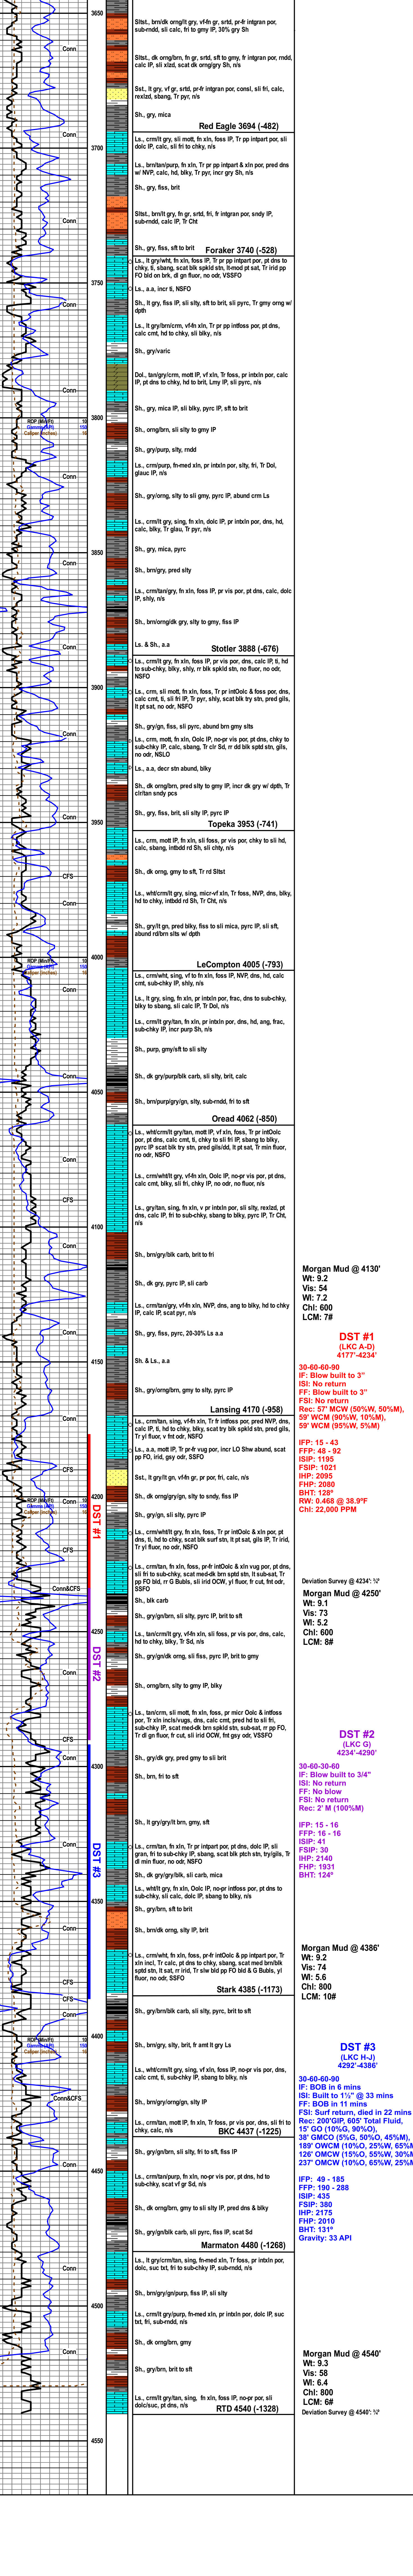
3650
Conn
Sltst., brn/dk orng/lt gry, vf-fn gr, srtd, pr-fr intgran por, sub-rndd, sli calc, fri to chky IP, 30% gry Sh
Sltst., dk orng/brn, fn gr, srtd, sft to gmy, fr intgran por, rndd, calc IP, sli xlzd, scat dk orng/gry Sh, n/s
Conn
Sst., lt gry, vf gr, srtd, pr-fr intgran por, consl, sli fri, calc, rexlzd, sbang, Tr pyr, n/s
Sh., gry, mica
Red Eagle 3694 (-482)
3700
Ls., crm/lt gry, sli mott, fn xln, foss IP, Tr pp intpart por, sli dolc IP, calc, sli fri to chky, n/s
Ls., brn/tan/purp, fn xln, Tr pr pp intpart & xln por, pred dns w/ NVP, calc, hd, blky, Tr pyr, incr gry Sh, n/s
Sh., gry, fiss, brit
Conn
Sltst., brn/lt gry, fn gr, srtd, fri, fr intgran por, sndy IP, sub-rndd, calc IP, Tr Cht
Sh., gry, fiss, sft to brit
Foraker 3740 (-528)
3750
Ls., lt gry/wht, fn xln, foss IP, Tr pr pp intpart por, pt dns to chky, ti, sbang, scat blk spkld stn, lt-mod pt sat, Tr irid pp FO bld on brk, dl gn fluor, no odr, VSSFO
Ls., a.a, incr ti, NSFO
Conn
Sh., lt gry, fiss IP, sli slty, sft to brit, sli pyrc, Tr gmy orng w/ dpth
Ls., lt gry/brn/crm, vf-fn xln, Tr pp intfoss por, pt dns, calc cmt, hd to chky, sli blky, n/s
Sh., gry/varic
Dol., tan/gry/crm, mott IP, vf xln, Tr foss, pr intxln por, calc IP, pt dns to chky, hd to brit, Lmy IP, sli pyrc, n/s
Conn
Sh., gry, mica IP, sli blky, pyrc IP, sft to brit
RDP (MudFil)
Gamma (API)
Caliper (inches)
3800
Sh., orng/brn, sli slty to gmy IP
Sh., gry/purp, slty, rndd
Conn
Ls., crm/purp, fn-med xln, pr intxln por, slty, fri, Tr Dol, glauc IP, n/s
Sh., gry/orng, slty to sli gmy, pyrc IP, abund crm Ls
Ls., crm/lt gry, sing, fn xln, dolc IP, pr intxln por, dns, hd, calc, blky, Tr glau, Tr pyr, n/s
3850
Sh., gry, mica, pyrc
Conn
Sh., brn/gry, pred slty
Ls., crm/tan/gry, fn xln, foss IP, pr vis por, pt dns, calc, dolc IP, shly, n/s
Sh., brn/orng/dk gry, slty to gmy, fiss IP
Conn
Ls. & Sh., a.a
Stotler 3888 (-676)
Ls., crm/lt gry, fn xln, foss IP, pr vis por, dns, calc IP, ti, hd to sub-chky, blky, shly, rr blk spkld stn, no fluor, no odr, NSFO
3900
Ls., crm, sli mott, fn xln, foss, Tr pr intOolc & foss por, dns, calc cmt, ti, sli fri IP, Tr pyr, shly, scat blk try stn, pred glls, lt pt sat, no odr, NSFO
Conn
Sh., gry/gn, fiss, sli pyrc, abund brn gmy slts
Ls., crm, mott, fn xln, Oolc IP, no-pr vis por, pt dns, chky to sub-chky IP, calc, sbang, Tr clr Sd, rr dd blk sptd stn, glls, no odr, NSLO
Ls., a.a, decr stn abund, blky
Sh., dk orng/brn, pred slty to gmy IP, incr dk gry w/ dpth, Tr clr/tan sndy pcs
Conn
3950
Sh., gry, fiss, brit, sli slty IP, pyrc IP
Topeka 3953 (-741)
Ls., crm/mott, lt gry, fn xln, sli foss, pr vis por, chky to sli hd, calc, sbang, intbdd rd Sh, sli chty, n/s
CFS
Sh., dk orng, gmy to sft, Tr rd Sltst
Conn
Ls., wht/crm/lt gry, sing, micr-vf xln, Tr foss, NVP, dns, blky, hd to chky, intbdd rd Sh, Tr Cht, n/s
Sh., gry/lt gn, pred blky, fiss to sli mica, pyrc IP, sli sft, abund rd/brn slts w/ dpth
RDP (MudFil)
Gamma (API)
Caliper (inches)
4000
LeCompton 4005 (-793)
Ls., crm/wht, sing, vf to fn xln, foss IP, NVP, dns, hd, calc cmt, sub-chky IP, shly, n/s
Conn
Ls., lt gry, sing, fn xln, pr intxln por, frac, dns to sub-chky, blky to sbang, sli calc IP, Tr Dol, n/s
Ls., crm/lt gry/tan, fn xln, pr intxln por, dns, hd, ang, frac, sub-chky IP, incr purp Sh, n/s
Sh., purp, gmy/sft to sli slty
Conn
Sh., dk gry/purp/blk carb, sli slty, brit, calc
4050
Sh., brn/purp/gry/gn, slty, sub-rndd, fri to sft
Oread 4062 (-850)
Ls., wht/crm/lt gry/tan, mott IP, vf xln, foss, Tr pr intOolc por, pt dns, calc cmt, ti, chky to sli fri IP, sbang to blky, pyrc IP scat blk try stn, pred glls/dd, lt pt sat, Tr min fluor, no odr, NSFO
Conn
Ls., crm/wht/lt gry, vf-fn xln, Oolc IP, no-pr vis por, pt dns, calc cmt, blky, sli fri, chky IP, no odr, no fluor, n/s
CFS
Ls., gry/tan, sing, fn xln, v pr intxln por, sli slty, rexlzd, pt dns, calc IP, fri to sub-chky, sbang to blky, pyrc IP, Tr Cht, n/s
Conn
4100
Sh., brn/gry/blk carb, brit to fri
Sh., dk gry, pyrc IP, sli carb
Ls., crm/tan/gry, vf-fn xln, NVP, dns, ang to blky, hd to chky IP, calc IP, scat pyr, n/s
Morgan Mud @ 4130'
Wt: 9.2
Vis: 54
Wl: 7.2
Chl: 600
LCM: 7#
Conn
Sh., gry, fiss, pyrc, 20-30% Ls a.a
DST #1
(LKC A-D)
4177'-4234'
4150
Sh. & Ls., a.a
30-60-60-90
IF: Blow built to 3"
ISI: No return
FF: Blow built to 3"
Conn
Sh., gry/orng/brn, gmy to slty, pyrc IP
FSI: No return
Rec: 57' MCW (50%W, 50%M), 59' WCM (90%W, 10%M), 59' WCM (95%W, 5%M)
Lansing 4170 (-958)
Ls., crm/tan, sing, vf-fn xln, Tr fr intfoss por, pred NVP, dns, calc IP, ti, hd to chky, blky, scat try blk spkld stn, pred glls, Tr yl fluor, v fnt odr, NSFO
IFP: 15 - 43
FFP: 48 - 92
ISIP: 1195
FSIP: 1021
IHP: 2095
FHP: 2080
BHT: 128°
RW: 0.468 @ 38.9°F
Chl: 22,000 PPM
Ls., a.a, mott IP, Tr pr-fr vug por, incr LO Shw abund, scat pp FO, irid, gsy odr, SSFO
CFS
Sst., lt gry/lt gn, vf-fn gr, pr por, fri, calc, n/s
4200
Sh., dk orng/gry/gn, slty to sndy, fiss IP
RDP (MudFil)
Gamma (API)
Caliper (inches)
Conn
DST #1
Sh., gry/gn, sli slty, pyrc IP
CFS
Ls., crm/wht/lt gry, fn xln, foss, Tr pr intOolc & xln por, pt dns, ti, hd to chky, scat blk surf stn, lt pt sat, glss IP, Tr irid, Tr yl fluor, no odr, NSFO
Conn&CFS
Ls., crm/tan, fn xln, foss, pr-fr intfoss & xln vug por, pt dns, sli fri to sub-chky, scat med-dk brn spkld stn, lt sub-sat, Tr pp FO bld, rr G Bubls, sli irid OCW, yl fluor, fr cut, fnt odr, SSFO
Deviation Survey @ 4234': ½°
Morgan Mud @ 4250'
Wt: 9.1
Vis: 73
Wl: 5.2
Chl: 600
LCM: 8#
Sh., blk carb
Sh., gry/gn/brn, sli slty, pyrc IP, brit to sft
4250
Ls., tan/crm/lt gry, vf-fn xln, sli foss, pr vis por, dns, calc, hd to chky, blky, Tr Sd, n/s
Sh., gry/gn/dk orng, sli slty, fiss, pyrc IP, brit to gmy
Conn
DST #2
Sh., orng/brn, sli slty to gmy IP, blky
Ls., tan/crm, sli mott, fn xln, foss, pr micr Oolc & intfoss por, Tr xln incls/vugs, dns, calc cmt, pred hd to sli fri, sub-chky IP, scat med-dk brn spkld stn, sub-sat, rr pp FO, Tr dl gn fluor, fr cut, sli irid OCW, fnt gsy odr, VSSFO
DST #2
(LKC G)
4234'-4290'
CFS
Sh., gry/dk gry, pred gmy to sli brit
30-60-30-60
IF: Blow built to 3/4"
ISI: No return
FF: No blow
FSI: No return
Rec: 2' M (100%M)
4300
Sh., brn, fri to sft
Conn
IFP: 15 - 16
FFP: 16 - 16
ISIP: 41
FSIP: 30
IHP: 2140
FHP: 1931
BHT: 124°
Sh., lt gry/gry/lt brn, gmy, sft
Ls., crm/tan, fn xln, Tr pr intpart por, pt dns, dolc IP, sli gran, fri to sub-chky IP, sbang, scat blk ptch stn, try/glls, Tr dl min fluor, no odr, NSFO
DST #3
4350
Sh., dk gry/gry/blk, sli carb, mica
Ls., wht/lt gry, fn xln, Oolc IP, no-pr intfoss por, pt dns to sub-chky, sli calc, dolc IP, sbang to blky, n/s
Sh., gry/brn, sft to brit
Conn
Sh., brn/dk orng, slty IP, brit
Morgan Mud @ 4386'
Wt: 9.2
Vis: 74
Wl: 5.6
Chl: 800
LCM: 10#
Ls., crm/wht, fn xln, pr-fr intOolc & pp intpart por, Tr xln incl, Tr calc, pt dns to chky, sbang, scat med brn/blk sptd stn, lt sat, rr irid, Tr slw bld pp FO bld & G Bubls, yl fluor, no odr, SSFO
CFS
Stark 4385 (-1173)
CFS
Conn
Sh., gry/brn/blk carb, sli slty, pyrc, brit to sft
4400
RDP (MudFil)
Gamma (API)
Caliper (inches)
Sh., brn/gry, slty, brit, fr amt lt gry Ls
DST #3
(LKC H-J)
4292'-4386'
Conn&CFS
Ls., wht/crm/lt gry, sing, vf xln, foss IP, no-pr vis por, dns, calc cmt, ti, sub-chky IP, sbang to blky, n/s
30-60-60-90
IF: BOB in 6 mins
ISI: Built to 1½" @ 33 mins
FF: BOB in 11 mins
FSI: Surf return, died in 22 mins
Rec: 200'GIP, 605' Total Fluid, 15' GO (10%G, 90%O), 38' GMCO (5%G, 50%O, 45%M), 189' OWCM (10%O, 25%W, 65%M), 126' OMCW (15%O, 55%W, 30%M), 237' OMCW (10%O, 65%W, 25%M)
Sh., brn/gry/orng/gn, slty IP
Ls., crm/tan, mott IP, fn xln, Tr foss, pr vis por, dns, sli fri to chky, calc, n/s
BKC 4437 (-1225)
4450
Sh., gry/gn/brn, sli slty, fri to sft, fiss IP
IFP: 49 - 185
FFP: 190 - 288
ISIP: 435
FSIP: 380
IHP: 2175
FHP: 2010
BHT: 131°
Gravity: 33 API
Ls., crm/tan/purp, fn xln, no-pr vis por, pt dns, hd to sub-chky, scat vf gr Sd, n/s
Sh., dk orng/brn, gmy to sli slty IP, pred dns & blky
Sh., gry/blk carb, sli pyrc, fiss IP, scat Sd
Marmaton 4480 (-1268)
Conn
Ls., lt gry/crm/tan, sing, fn-med xln, Tr foss, pr intxln por, dolc, suc txt, fri to sub-chky IP, sub-rndd, n/s
4500
Sh., brn/gry/gn/purp, fiss IP, sli slty
Ls., crm/lt gry/purp, fn-med xln, pr intxln por, dolc IP, suc txt, fri, sub-rndd, n/s
Conn
Sh., dk orng/brn, gmy
Morgan Mud @ 4540'
Wt: 9.3
Vis: 58
Wl: 6.4
Chl: 800
LCM: 6#
Sh., gry/brn, brit to sft
Deviation Survey @ 4540': ½°
Ls., crm/lt gry/tan, sing, fn xln, foss IP, no-pr vis por, sli dolc/suc, pt dns, n/s
RTD 4540 (-1328)
4550